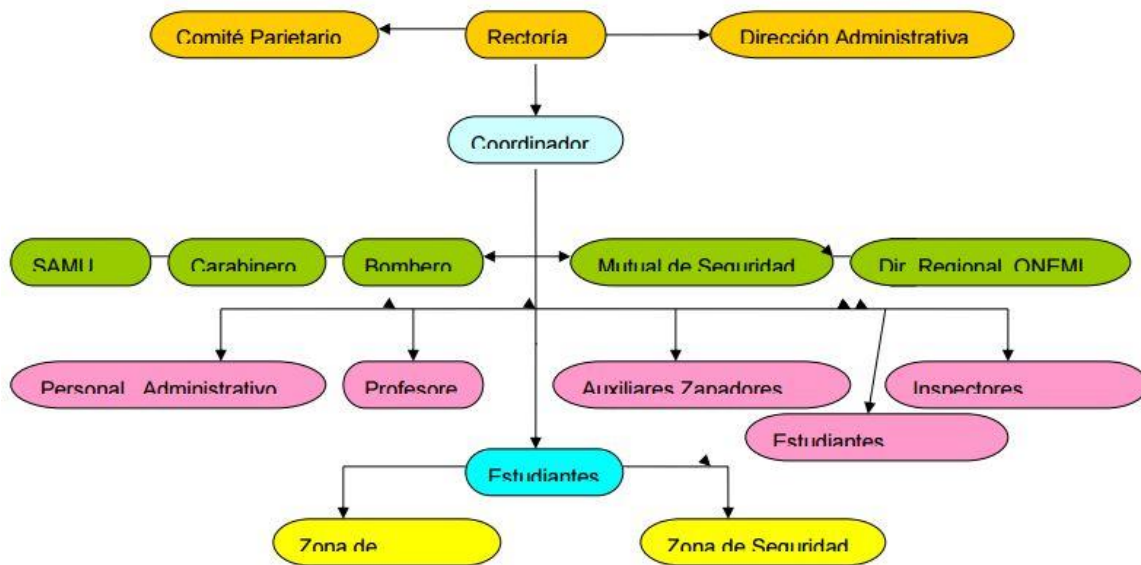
Comité Parietario

Rectoría

Dirección Administrativa

Coordinador

SAMU

Carabinero

Bombero

Mutual de Seguridad

Dir. Regional ONEMI

Personal Administrativo

Profesore

Auxiliares Zapadores

Inspectores

Estudiantes

Estudiantes

Zona de

Zona de Seguridad